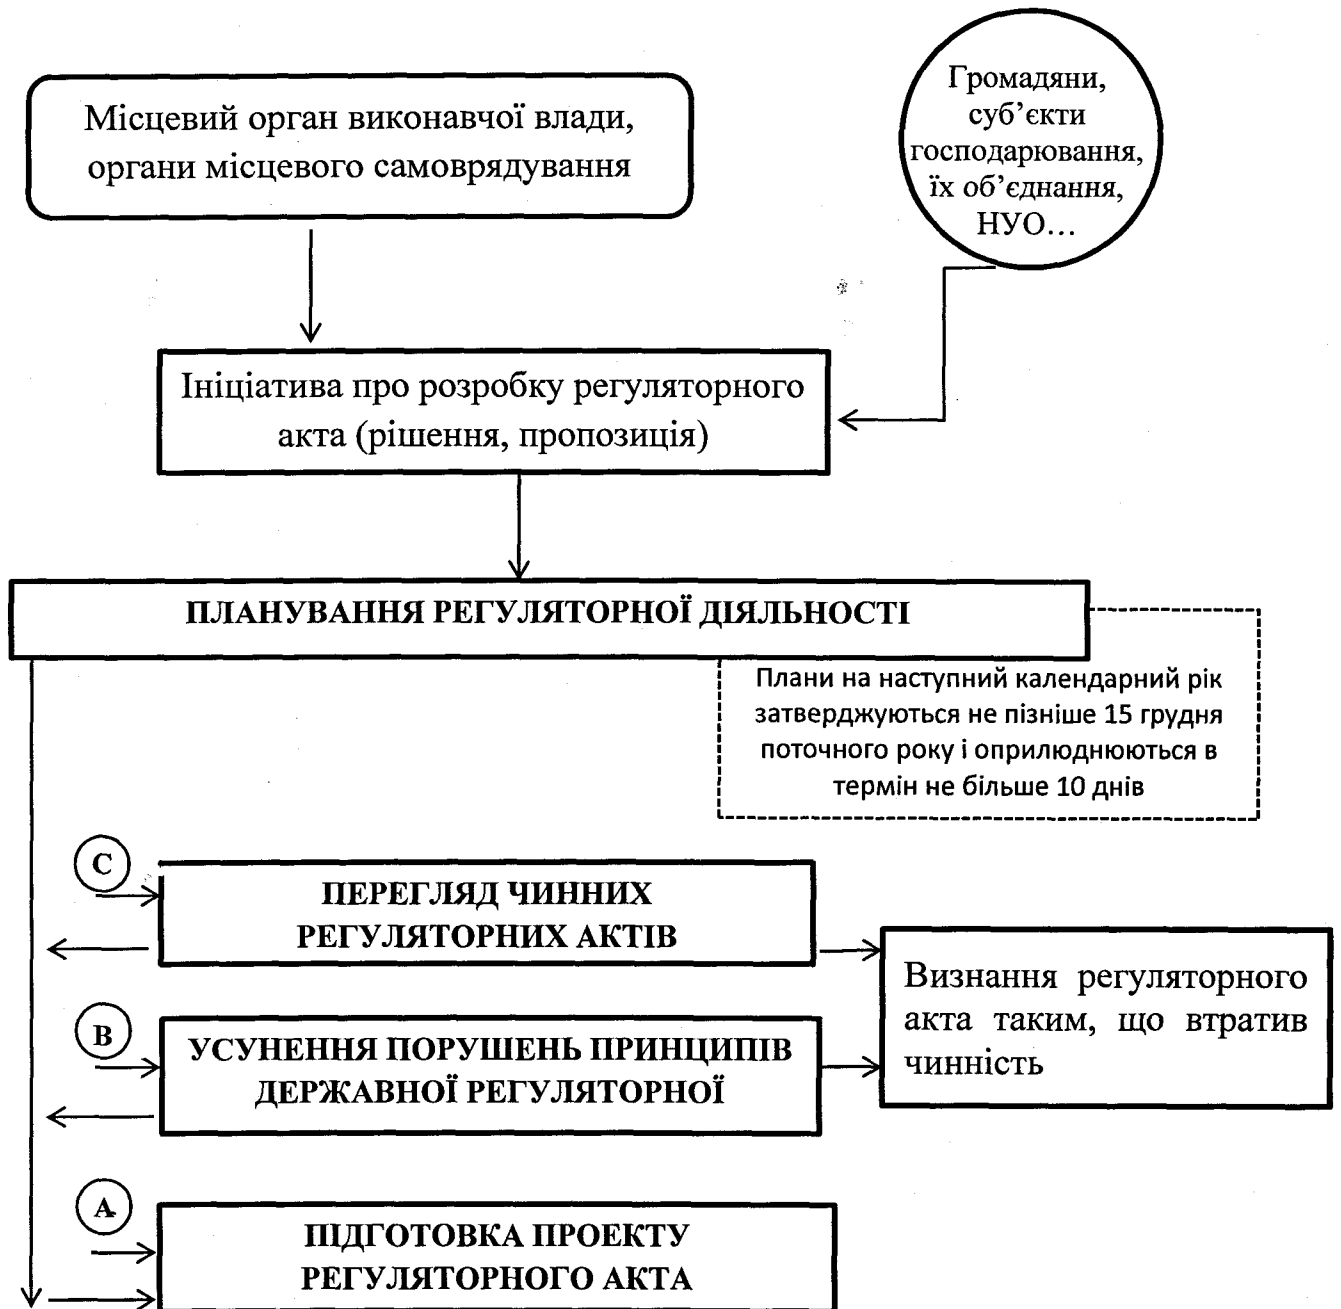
Місцевий орган виконавчої влади, органи місцевого самоврядування

Громадяни, суб'єкти господарювання, їх об'єднання, НУО…

Ініціатива про розробку регуляторного акта (рішення, пропозиція)

ПЛАНУВАННЯ РЕГУЛЯТОРНОЇ ДІЯЛЬНОСТІ

Плани на наступний календарний рік затверджуються не пізніше 15 грудня поточного року і оприлюднюються в термін не більше 10 днів

C

ПЕРЕГЛЯД ЧИННИХ РЕГУЛЯТОРНИХ АКТІВ

Визнання регуляторного акта таким, що втратив чинність

B

УСУНЕННЯ ПОРУШЕНЬ ПРИНЦИПІВ ДЕРЖАВНОЇ РЕГУЛЯТОРНОЇ

A

ПІДГОТОВКА ПРОЕКТУ РЕГУЛЯТОРНОГО АКТА